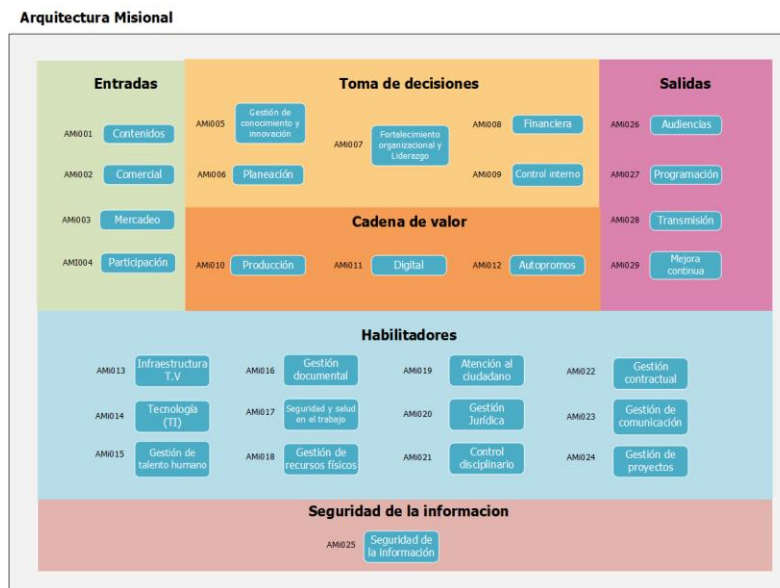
Arquitectura Misional

Entradas

AMi001 Contenidos

AMi002 Comercial

AMi003 Mercadeo

AMI004 Participación

Toma de decisiones

AMi005 Gestión de conocimiento y innovación

AMi007 Fortalecimiento organizacional y Liderazgo

AMi008 Financiera

AMi006 Planeación

AMi009 Control interno

Cadena de valor

AMi010 Producción

AMi011 Digital

AMi012 Autopromos

Salidas

AMi026 Audiencias

AMi027 Programación

AMi028 Transmisión

AMi029 Mejora continua

Habilitadores

AMi013 Infraestructura T.V

AMi016 Gestión documental

AMi019 Atención al ciudadano

AMi022 Gestión contractual

AMi014 Tecnología (TI)

AMi017 Seguridad y salud en el trabajo

AMi020 Gestión Jurídica

AMi023 Gestión de comunicación

AMi015 Gestión de talento humano

AMi018 Gestión de recursos físicos

AMi021 Control disciplinario

AMi024 Gestión de proyectos

Seguridad de la informacion

AMi025 Seguridad de la información